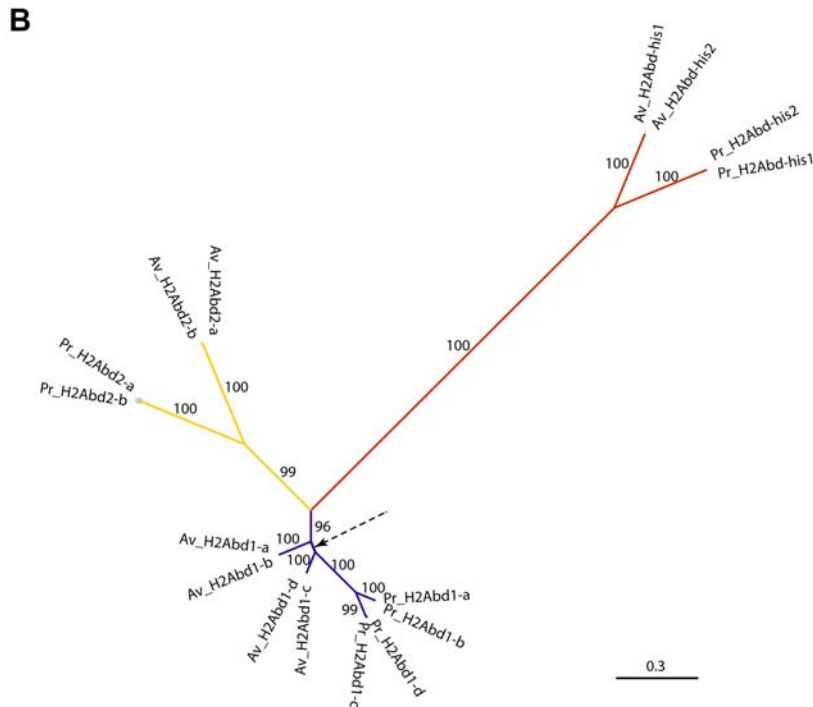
B

Av_H2Abd-his1
Av_H2Abd-his2
Pr_H2Abd-his2
Pr_H2Abd-his1
100
100
Av_H2Abd2-a
Av_H2Abd2-b
Pr_H2Abd2-a
Pr_H2Abd2-b
100
100
100
99
96
Av_H2Abd1-a
Av_H2Abd1-b
100
100
100
Pr_H2Abd1-a
Pr_H2Abd1-b
99
Av_H2Abd1-d
Av_H2Abd1-c
Pr_H2Abd1-c
Pr_H2Abd1-d
0.3